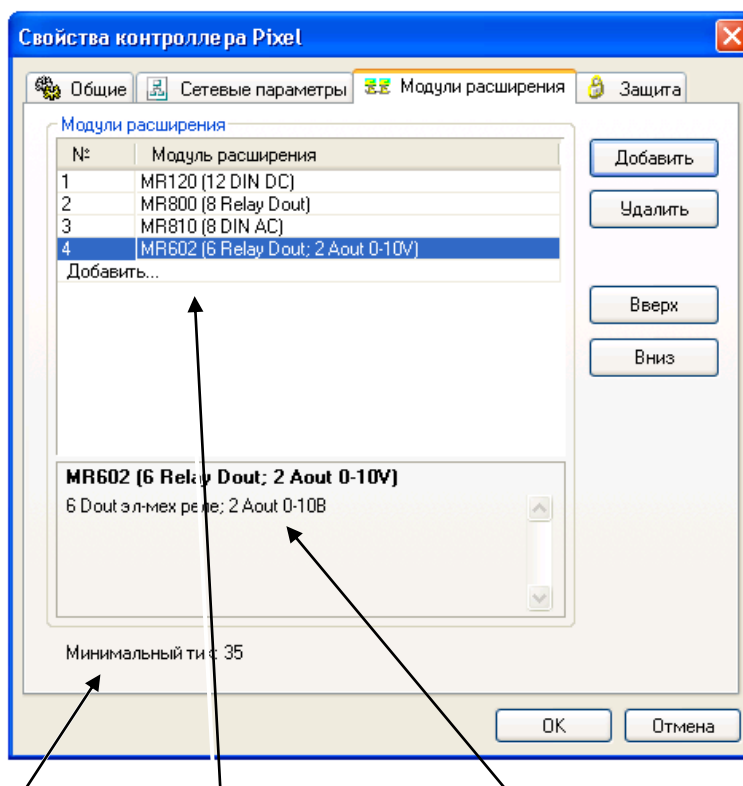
Свойства контроллера Pixel

Общие | Сетевые параметры | Модули расширения | Защита

Модули расширения

| № | Модуль расширения |
|---|---|
| 1 | MR120 (12 DIN DC) |
| 2 | MR800 (8 Relay Dout) |
| 3 | MR810 (8 DIN AC) |
| 4 | MR602 (6 Relay Dout; 2 Aout 0-10V) |
| Добавить... | |

Добавить
Удалить
Вверх
Вниз

MR602 (6 Relay Dout; 2 Aout 0-10V)
6 Dout эл-мех реле; 2 Aout 0-10В

Минимальный ти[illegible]: 35

OK
Отмена